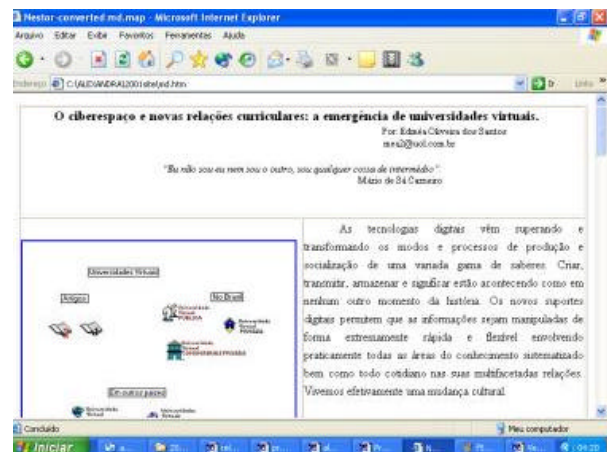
Nestor-converted md.map - Microsoft Internet Explorer

Arquivo Editar Exibir Favoritos Ferramentas Ajuda

Endereço C:\ALEXANDRA\2001\site\nd.htm

Ir

Links

O ciberespaço e novas relações curriculares: a emergência de universidades virtuais.

Por: Edméa Oliveira dos Santos
mea2@uol.com.br

"Eu não sou eu nem sou o outro, sou qualquer coisa de intermédio".
Mário de Sá Carneiro

Universidades Virtuais

Antigos

No Brasil

Universidade Virtual PÚBLICA

Universidade Virtual PRIVADA

Universidade Virtual CORPORATIVA/PRIVADA

Em outros países

Universidade Virtual

Universidades Virtuais

As tecnologias digitais vêm superando e transformando os modos e processos de produção e socialização de uma variada gama de saberes. Criar, transmitir, armazenar e significar estão acontecendo como em nenhum outro momento da história. Os novos suportes digitais permitem que as informações sejam manipuladas de forma extremamente rápida e flexível envolvendo praticamente todas as áreas do conhecimento sistematizado bem como todo cotidiano nas suas multifacetadas relações. Vivemos efetivamente uma mudança cultural.

Concluído

Meu computador

Iniciar

09:20